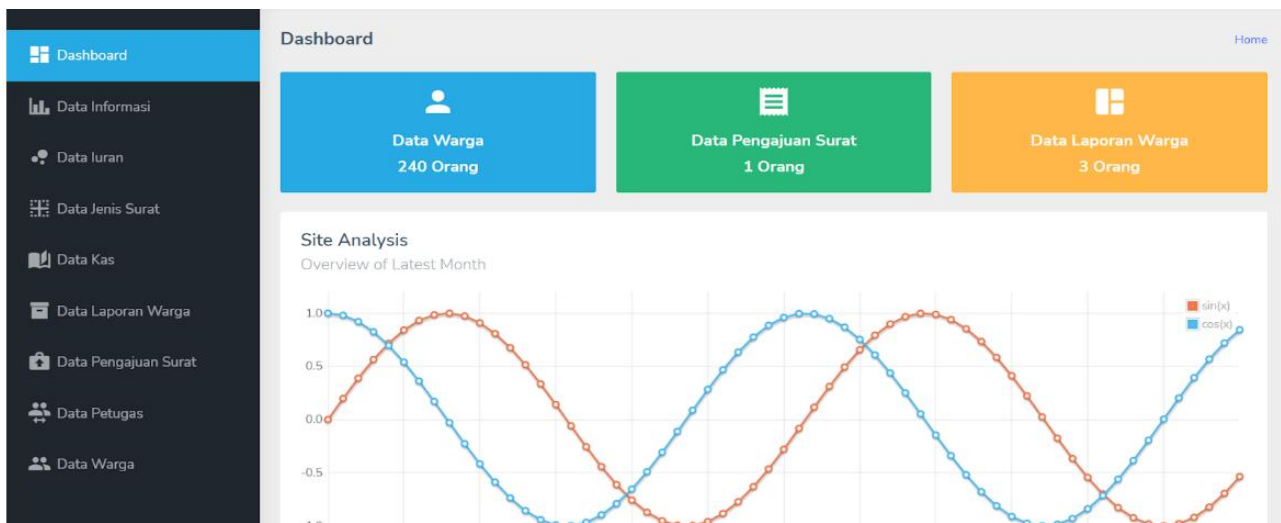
Dashboard
Data Informasi
Data Iuran
Data Jenis Surat
Data Kas
Data Laporan Warga
Data Pengajuan Surat
Data Petugas
Data Warga

Dashboard
Home

Data Warga
240 Orang

Data Pengajuan Surat
1 Orang

Data Laporan Warga
3 Orang

Site Analysis
Overview of Latest Month

sin(x)
cos(x)

1.0
0.5
0.0
-0.5
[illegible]